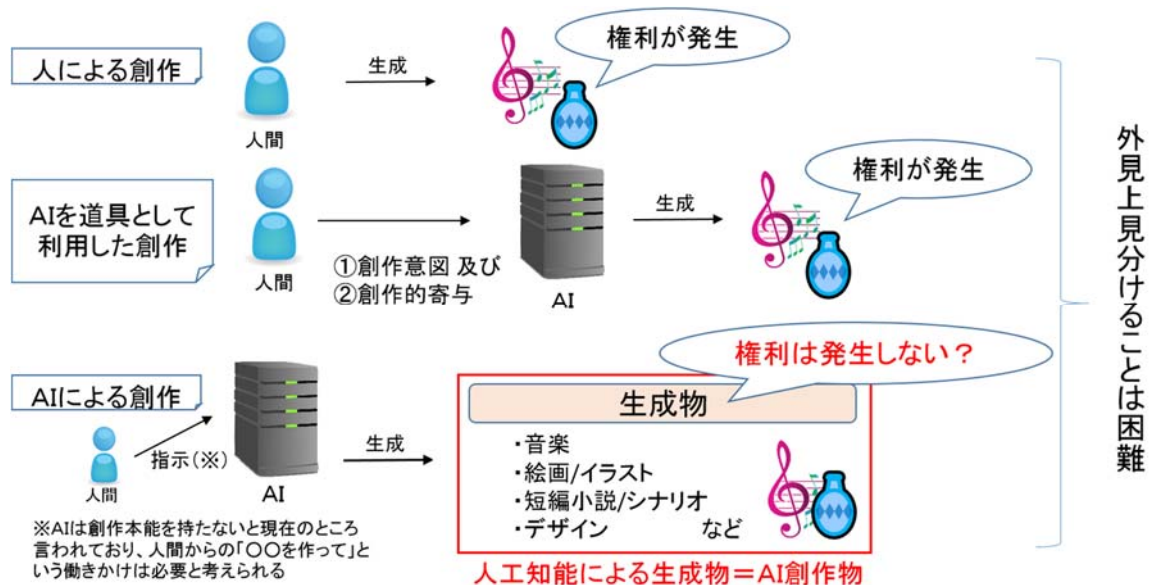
人による創作

人間

生成

権利が発生

AIを道具として利用した創作

人間

①創作意図 及び
②創作的寄与

AI

生成

権利が発生

AIによる創作

人間

指示(※)

AI

生成

権利は発生しない？

生成物

・音楽
・絵画/イラスト
・短編小説/シナリオ
・デザイン など

※AIは創作本能を持たないと現在のところ言われており、人間からの「〇〇を作って」という働きかけは必要と考えられる

人工知能による生成物＝AI創作物

外見上見分けることは困難